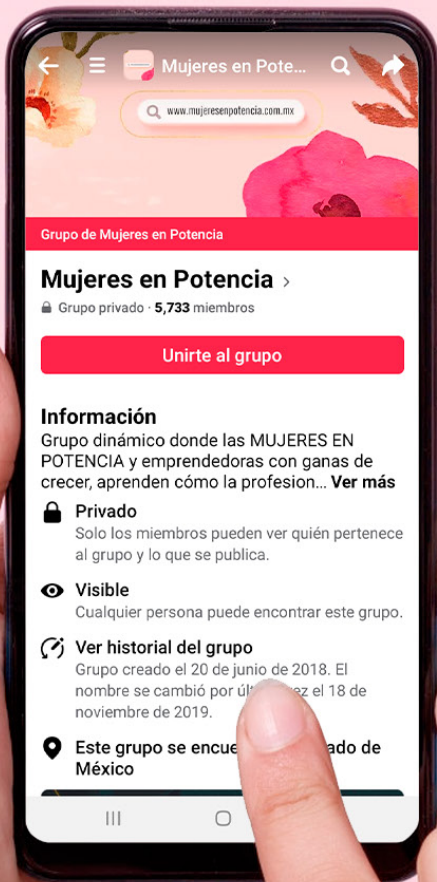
Mujeres en Pote...

www.mujeresenpotencia.com.mx

Grupo de Mujeres en Potencia

Mujeres en Potencia ›

Grupo privado · 5,733 miembros

Unirte al grupo

Información

Grupo dinámico donde las MUJERES EN POTENCIA y emprendedoras con ganas de crecer, aprenden cómo la profesion... Ver más

Privado
Solo los miembros pueden ver quién pertenece al grupo y lo que se publica.

Visible
Cualquier persona puede encontrar este grupo.

Ver historial del grupo
Grupo creado el 20 de junio de 2018. El nombre se cambió por úl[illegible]ez el 18 de noviembre de 2019.

Este grupo se encue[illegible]ado de México